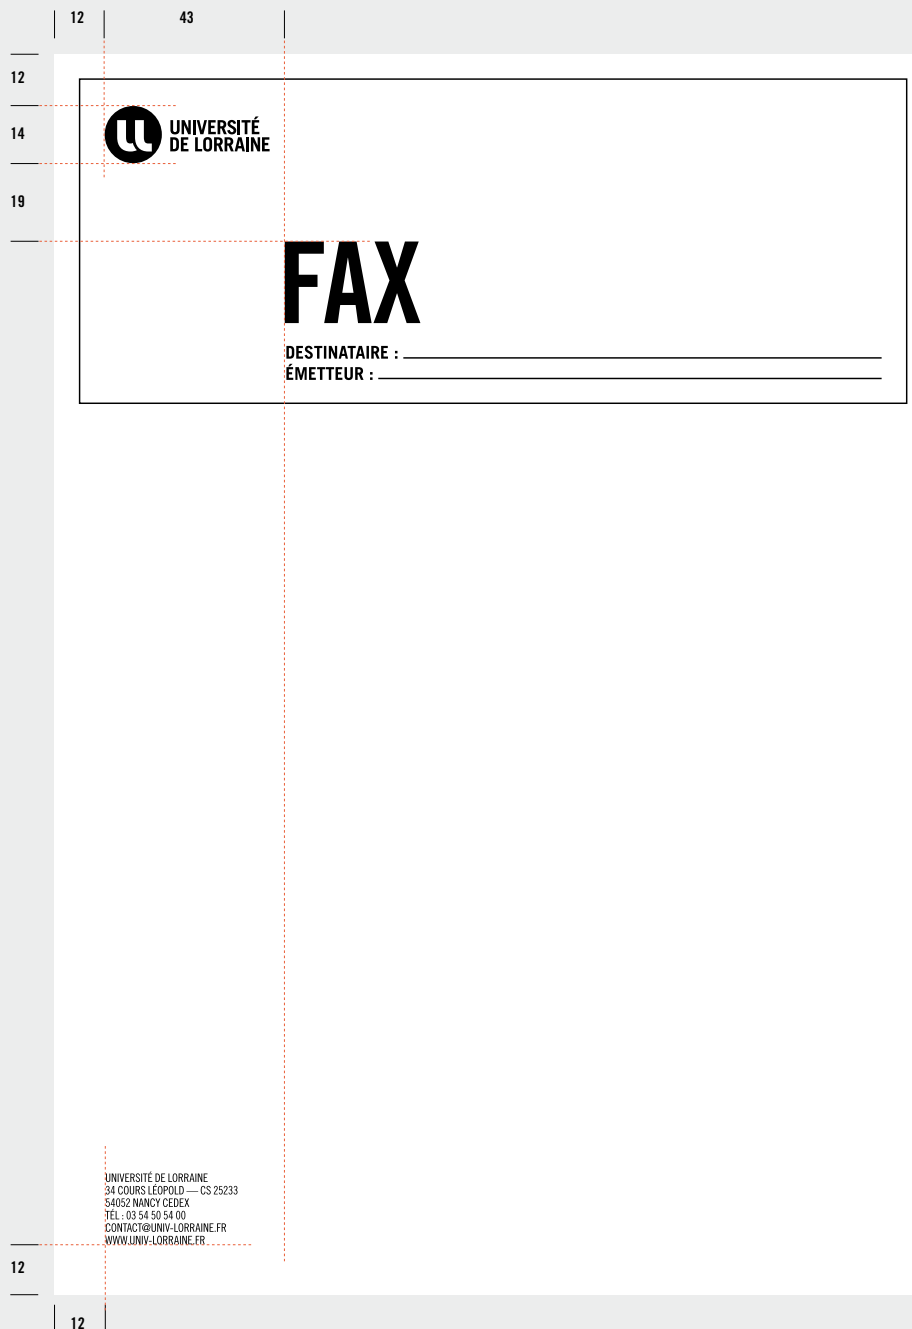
12 43

12

14

19

UNIVERSITÉ DE LORRAINE

FAX

DESTINATAIRE :
ÉMETTEUR :

UNIVERSITÉ DE LORRAINE
34 COURS LÉOPOLD — CS 25233
54052 NANCY CEDEX
TÉL : 03 54 50 54 00
CONTACT@UNIV-LORRAINE.FR
WWW.UNIV-LORRAINE.FR

12

12